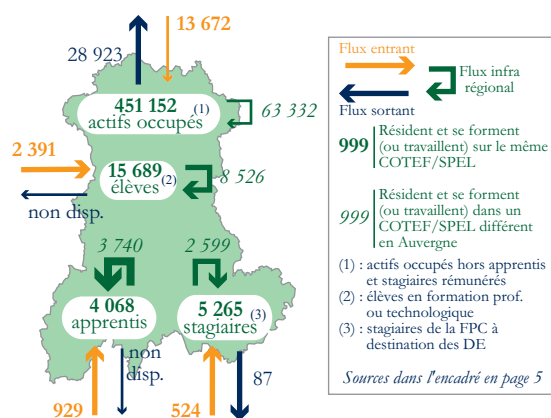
28 923

13 672

451 152 (1)
actifs occupés

63 332

2 391

15 689 (2)
élèves

8 526

non disp.

3 740

2 599

4 068
apprentis

5 265 (3)
stagiaires

non disp.

87

929

524

Flux entrant

Flux infra régional

Flux sortant

999 Résident et se forment (ou travaillent) sur le même COTEF/SPEL

999 Résident et se forment (ou travaillent) dans un COTEF/SPEL différent en Auvergne

(1) : actifs occupés hors apprentis et stagiaires rémunérés

(2) : élèves en formation prof. ou technologique

(3) : stagiaires de la FPC à destination des DE

Sources dans l'encadré en page 5